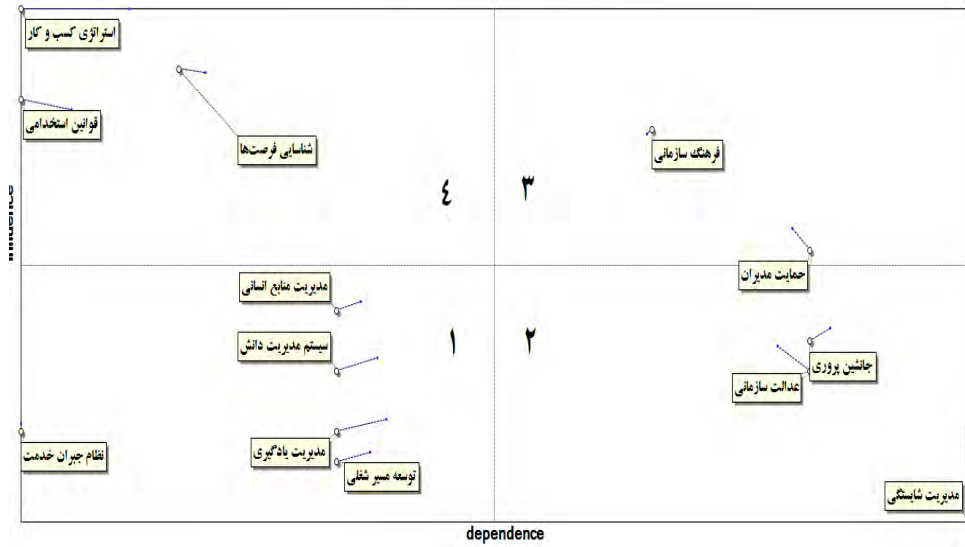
استراتژی کسب و کار

قوانین استخدامی

شناسایی فرصت‌ها

فرهنگ سازمانی

influence

۴

۳

حمایت مدیران

مدیریت منابع انسانی

سیستم مدیریت دانش

۱

۲

جانشین پروری

عدالت سازمانی

نظام جبران خدمت

مدیریت یادگیری

توسعه مسیر شغلی

مدیریت شایستگی

dependence